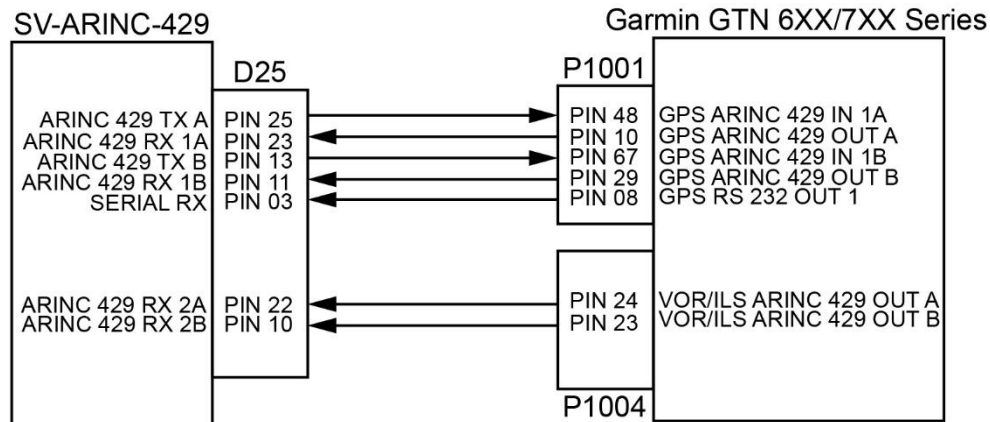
SV-ARINC-429

Garmin GTN 6XX/7XX Series

D25

P1001

ARINC 429 TX A
ARINC 429 RX 1A
ARINC 429 TX B
ARINC 429 RX 1B
SERIAL RX

PIN 25
PIN 23
PIN 13
PIN 11
PIN 03

PIN 48
PIN 10
PIN 67
PIN 29
PIN 08

GPS ARINC 429 IN 1A
GPS ARINC 429 OUT A
GPS ARINC 429 IN 1B
GPS ARINC 429 OUT B
GPS RS 232 OUT 1

ARINC 429 RX 2A
ARINC 429 RX 2B

PIN 22
PIN 10

PIN 24
PIN 23

VOR/ILS ARINC 429 OUT A
VOR/ILS ARINC 429 OUT B

P1004